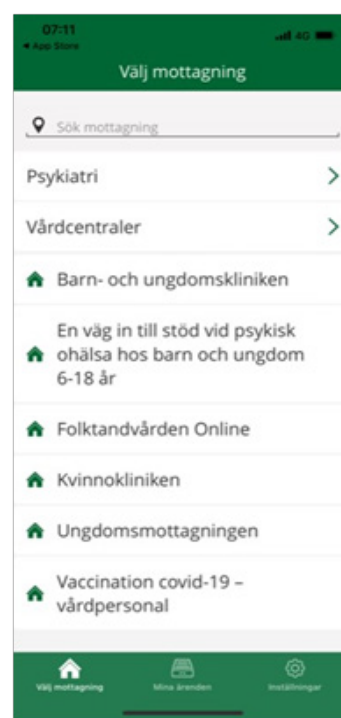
07:11
◂ App Store
4G

Välj mottagning

Sök mottagning

Psykiatri

Vårdcentraler

Barn- och ungdomskliniken

En väg in till stöd vid psykisk ohälsa hos barn och ungdom 6-18 år

Folktandvården Online

Kvinnokliniken

Ungdomsmottagningen

Vaccination covid-19 – vårdpersonal

Välj mottagning
Mina ärenden
Inställningar